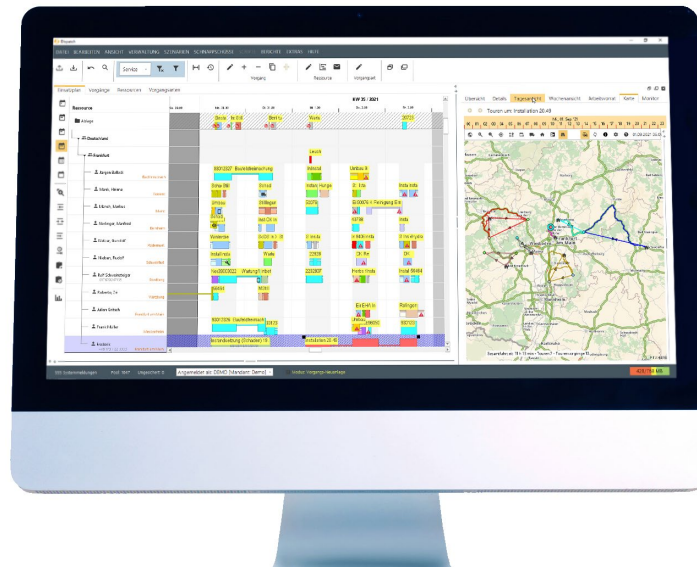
DATEI BEARBEITEN ANSICHT VERWALTUNG SZENARIEN SCHNAPPSCHÜSSE BERICHT EXTRAS HILFE

Vorgang Ressource Vorgangsart

Einsatzplan Vorgänge Ressourcen Vorgangsarten

KW 35 / 2021

Ressource

Deutschland

Nordost

Jürgen Böttrich

Maier, Helene

Ullrich, Markus

Niebinger, Manfred

Richter, Reinhilf

Hudson, Rudolf

Rolf Schwedenbach

Fabisch, Tim

Julian Schuh

Franz Klicker

Installation 20.49

Übersicht Details Tagesansicht Wochenansicht Arbeitsvorrat Karte Monitor

Touren um: Installation 20.49

Angemeldet als: DEMO (Mandant: Demo)

425 / 744 MB